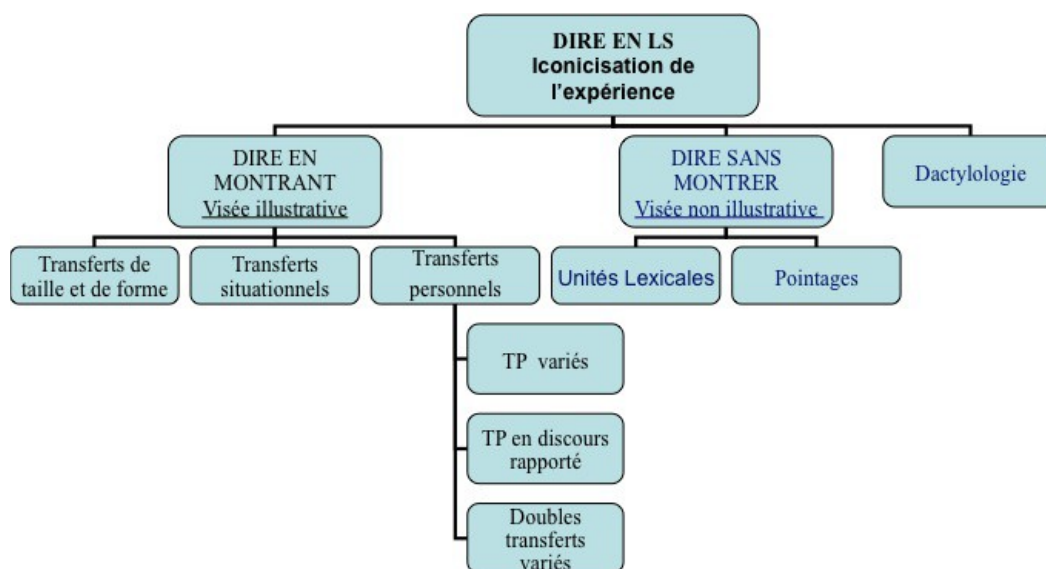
DIRE EN LS
Iconicisation de l'expérience

DIRE EN MONTRANT
Visée illustrative

DIRE SANS MONTRER
Visée non illustrative

Dactylologie

Transferts de taille et de forme

Transferts situationnels

Transferts personnels

Unités Lexicales

Pointages

TP variés

TP en discours rapporté

Doubles transferts variés